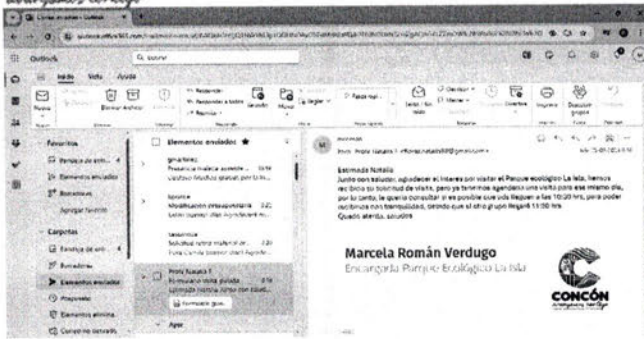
Outlook

Inicio Vista Ayuda

Favoritos

Elementos enviados

Borradores

Agregar favorito

Carpetas

Borradores

Elementos enviados

Elementos eliminados

Elementos enviados ★

Profe Natalia

Formulario gue...

Ayer

Estimada Natalia

Junto con saludar, agradecer el interes por visitar el Parque ecológico La Isla, hemos recibido su solicitud de visita, pero ya tenemos agendada una visita para ese mismo día, por lo tanto, le pido consultar si es posible que ud/s lleguen a las 10:30 hrs, para poder recibirlos con tranquilidad, debido que el otro grupo llegará 11:00 hrs.

Quedo atenta, saludos

Marcela Román Verdugo

Encargada Parque Ecológico La Isla

CONCÓN